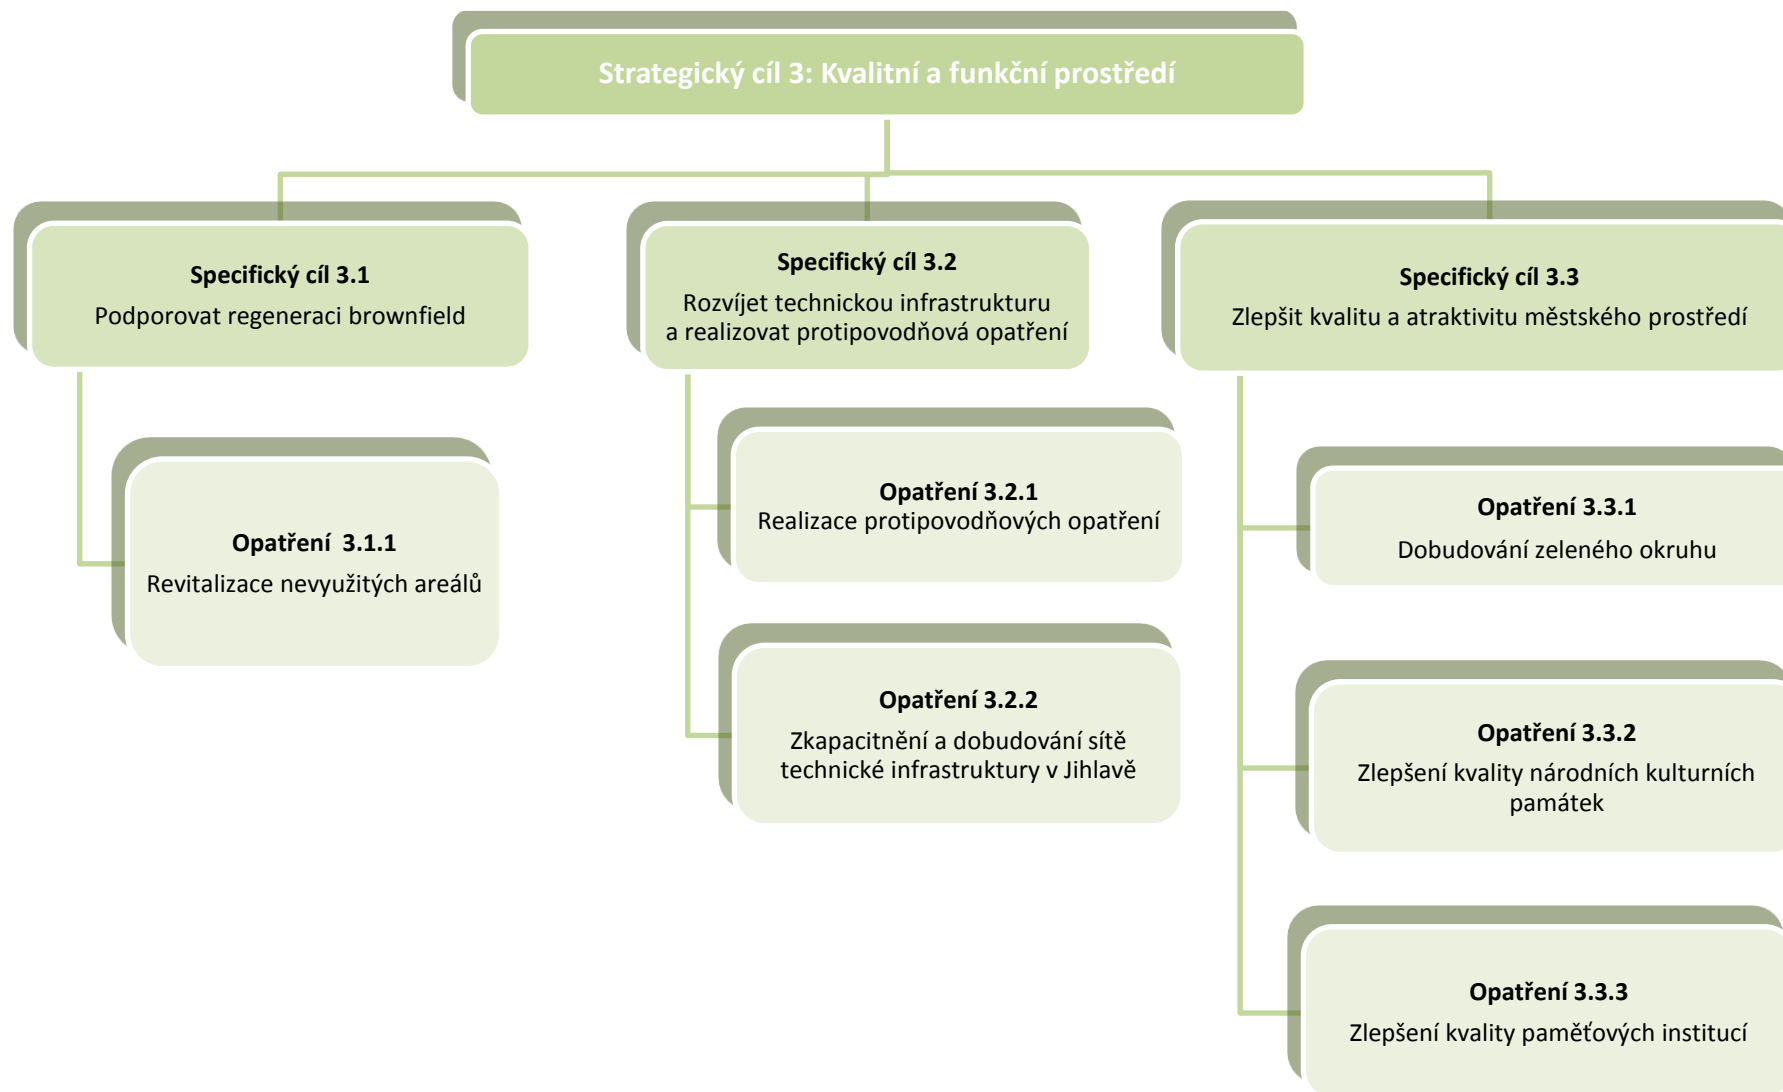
Strategický cíl 3: Kvalitní a funkční prostředí

Specifický cíl 3.1
Podporovat regeneraci brownfield

Opatření 3.1.1
Revitalizace nevyužitých areálů

Specifický cíl 3.2
Rozvíjet technickou infrastrukturu a realizovat protipovodňová opatření

Opatření 3.2.1
Realizace protipovodňových opatření

Opatření 3.2.2
Zkapacitnění a dobudování sítě technické infrastruktury v Jihlavě

Specifický cíl 3.3
Zlepšit kvalitu a atraktivitu městského prostředí

Opatření 3.3.1
Dobudování zeleného okruhu

Opatření 3.3.2
Zlepšení kvality národních kulturních památek

Opatření 3.3.3
Zlepšení kvality paměťových institucí